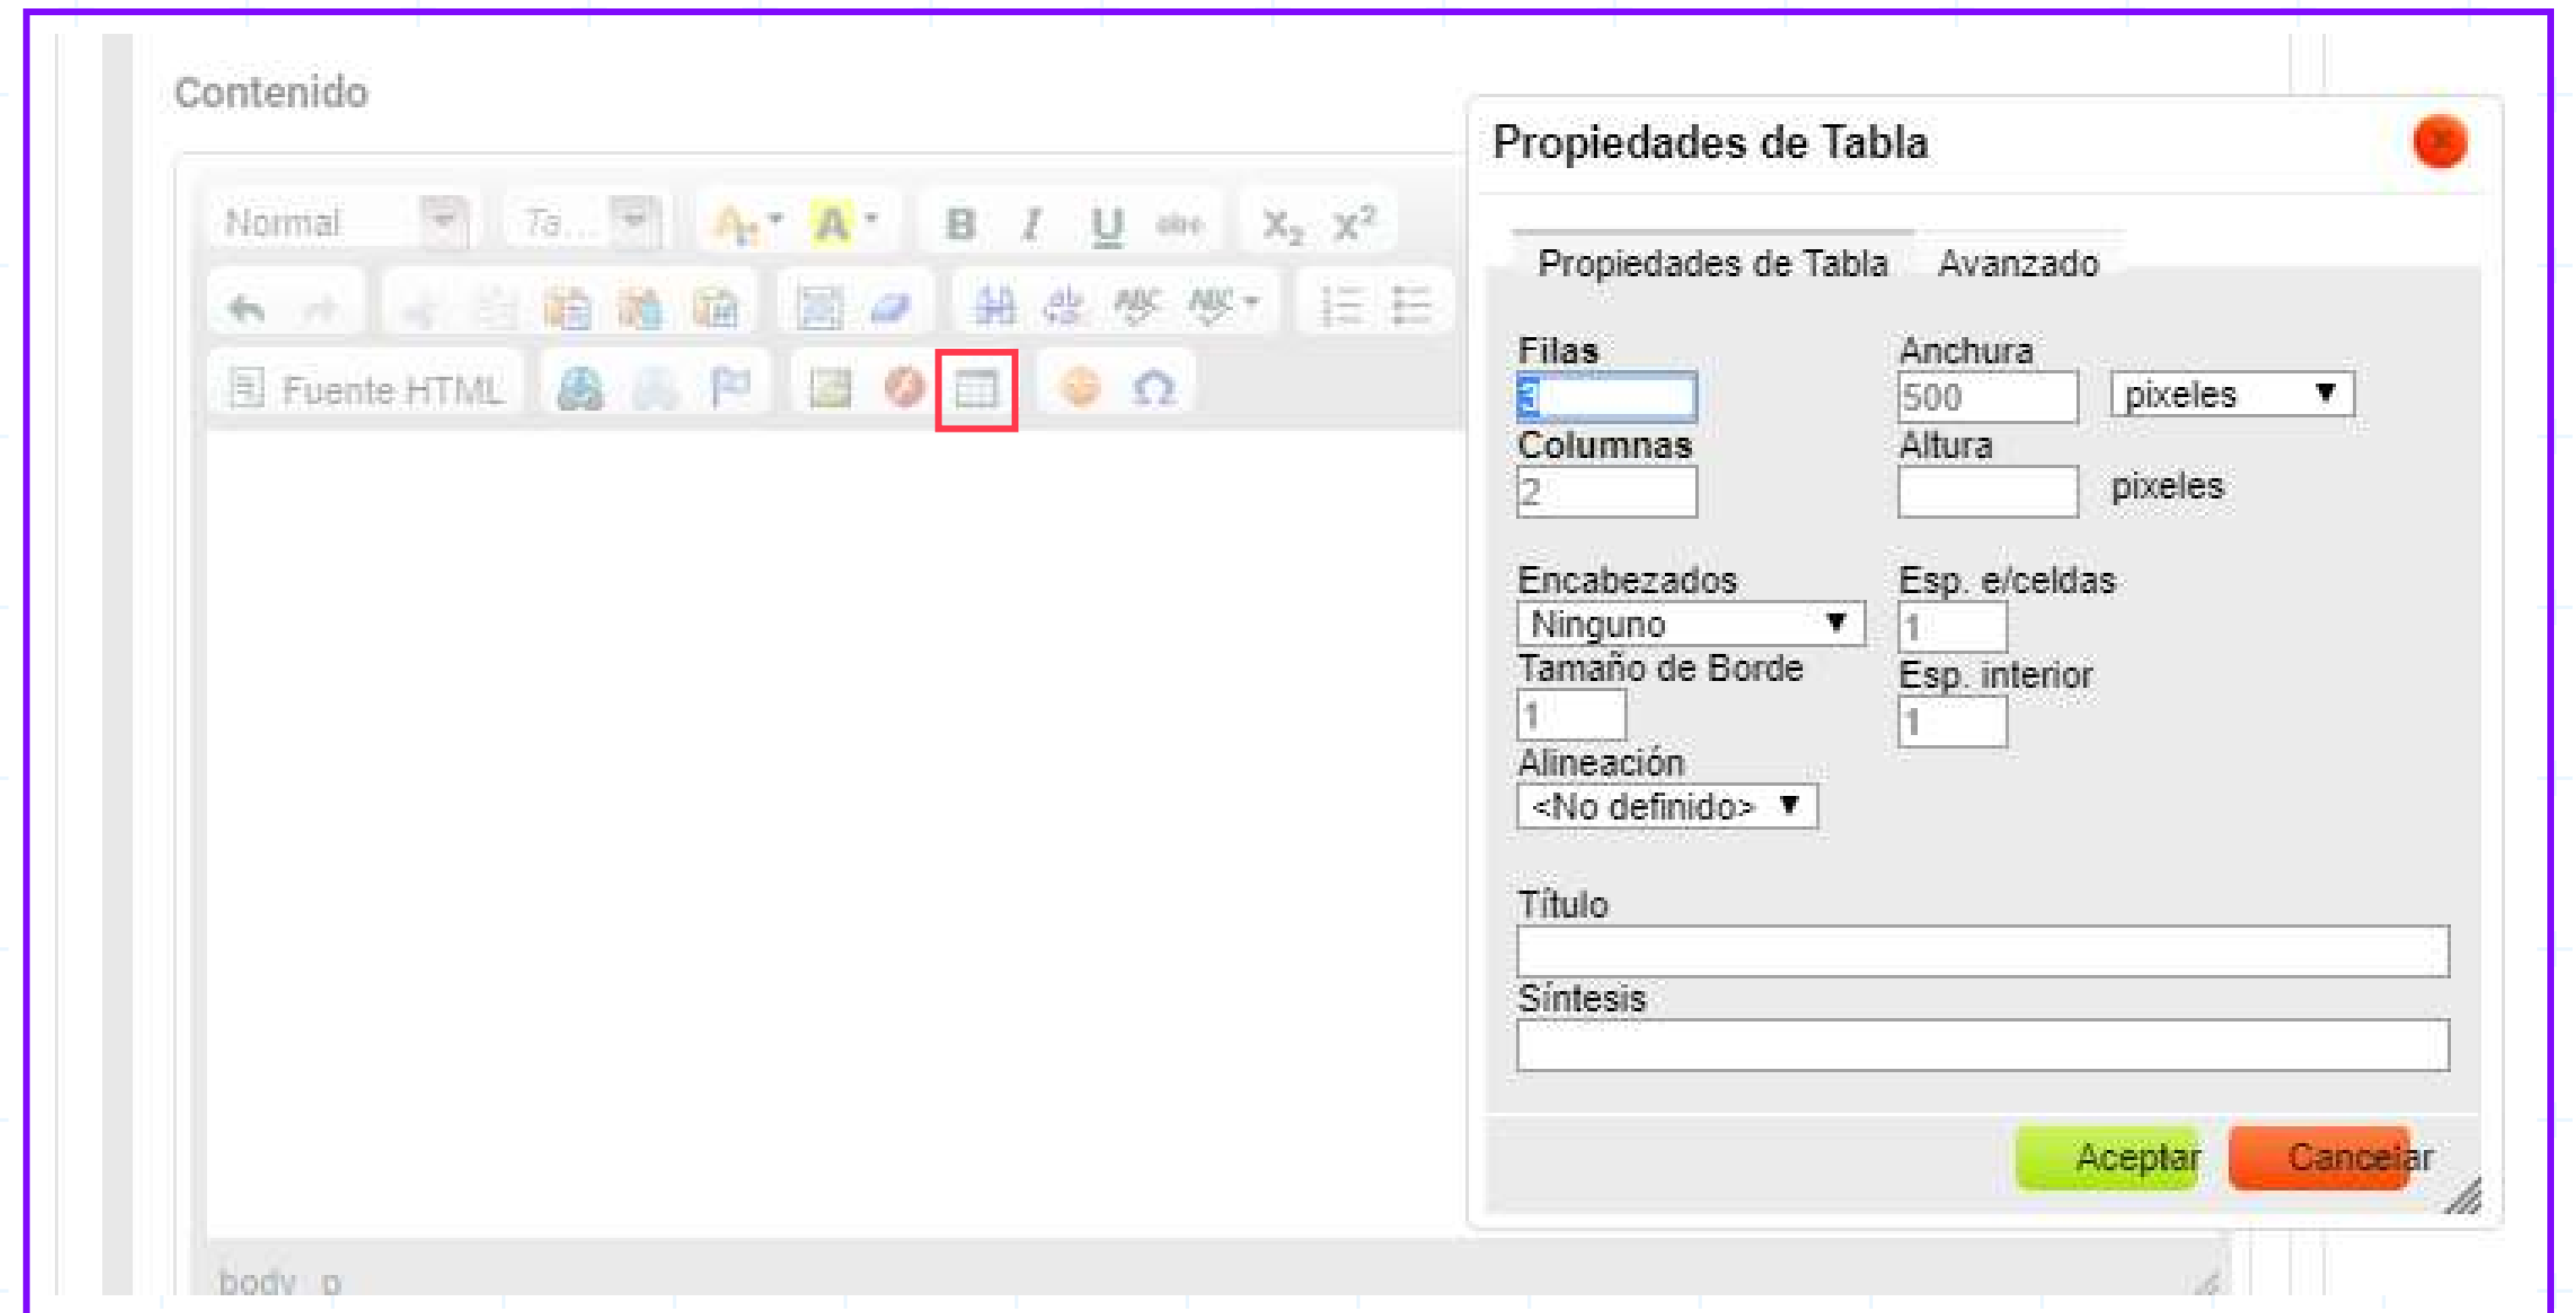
Contenido

Normal
Ta...
B I U abc $X_2$ $X^2$

Fuente HTML

body p

Propiedades de Tabla

Propiedades de Tabla
Avanzado

Filas
3
Columnas
2

Anchura
500
pixeles
Altura
pixeles

Encabezados
Ninguno
Tamaño de Borde
1
Alineación
<No definido>

Esp. e/celdas
1
Esp. interior
1

Título

Síntesis

Aceptar
Cancelar